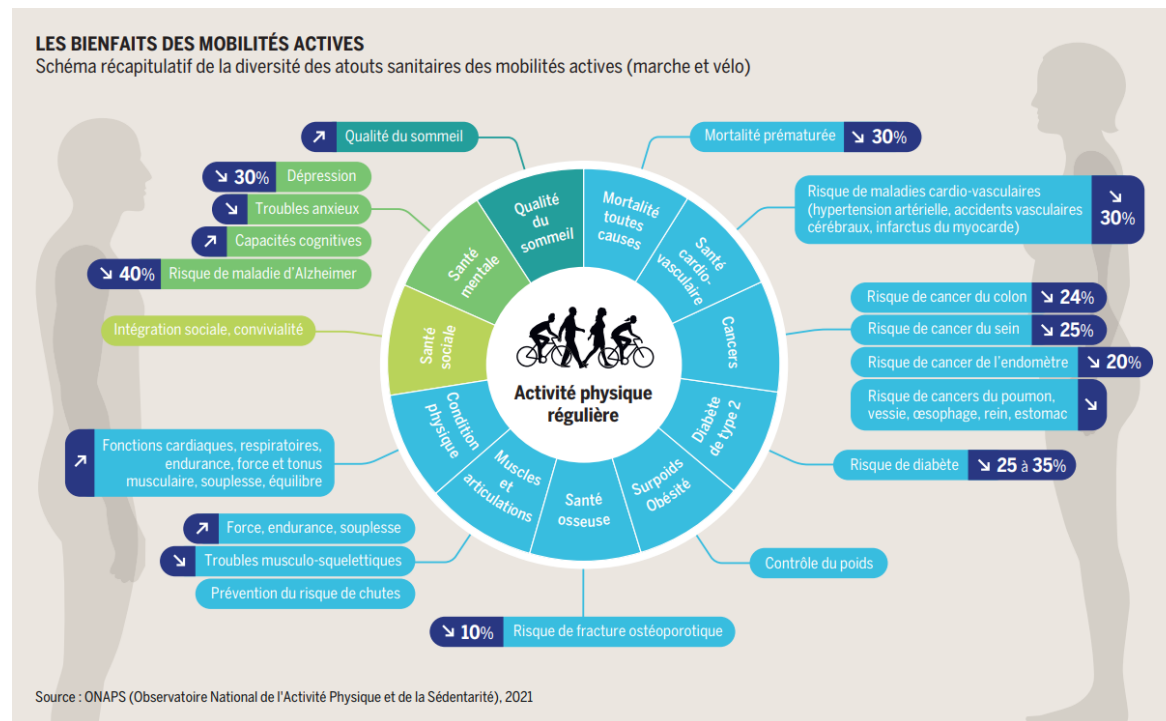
LES BIENFAITS DES MOBILITÉS ACTIVES
Schéma récapitulatif de la diversité des atouts sanitaires des mobilités actives (marche et vélo)

↗ Qualité du sommeil

↘ 30% Dépression

↘ Troubles anxieux

↗ Capacités cognitives

↘ 40% Risque de maladie d'Alzheimer

Intégration sociale, convivialité

↗ Fonctions cardiaques, respiratoires, endurance, force et tonus musculaire, souplesse, équilibre

↗ Force, endurance, souplesse

↘ Troubles musculo-squelettiques

Prévention du risque de chutes

↘ 10% Risque de fracture ostéoporotique

Mortalité prématurée ↘ 30%

Risque de maladies cardio-vasculaires (hypertension artérielle, accidents vasculaires cérébraux, infarctus du myocarde) ↘ 30%

Risque de cancer du colon ↘ 24%

Risque de cancer du sein ↘ 25%

Risque de cancer de l'endomètre ↘ 20%

Risque de cancers du poumon, vessie, œsophage, rein, estomac ↘

Risque de diabète ↘ 25 à 35%

Contrôle du poids

Qualité du sommeil

Mortalité toutes causes

Santé cardio-vasculaire

Cancers

Diabète de type 2

Surpoids Obésité

Santé osseuse

Muscles et articulations

Condition physique

Santé sociale

Santé mentale

Activité physique régulière

Source : ONAPS (Observatoire National de l'Activité Physique et de la Sédentarité), 2021